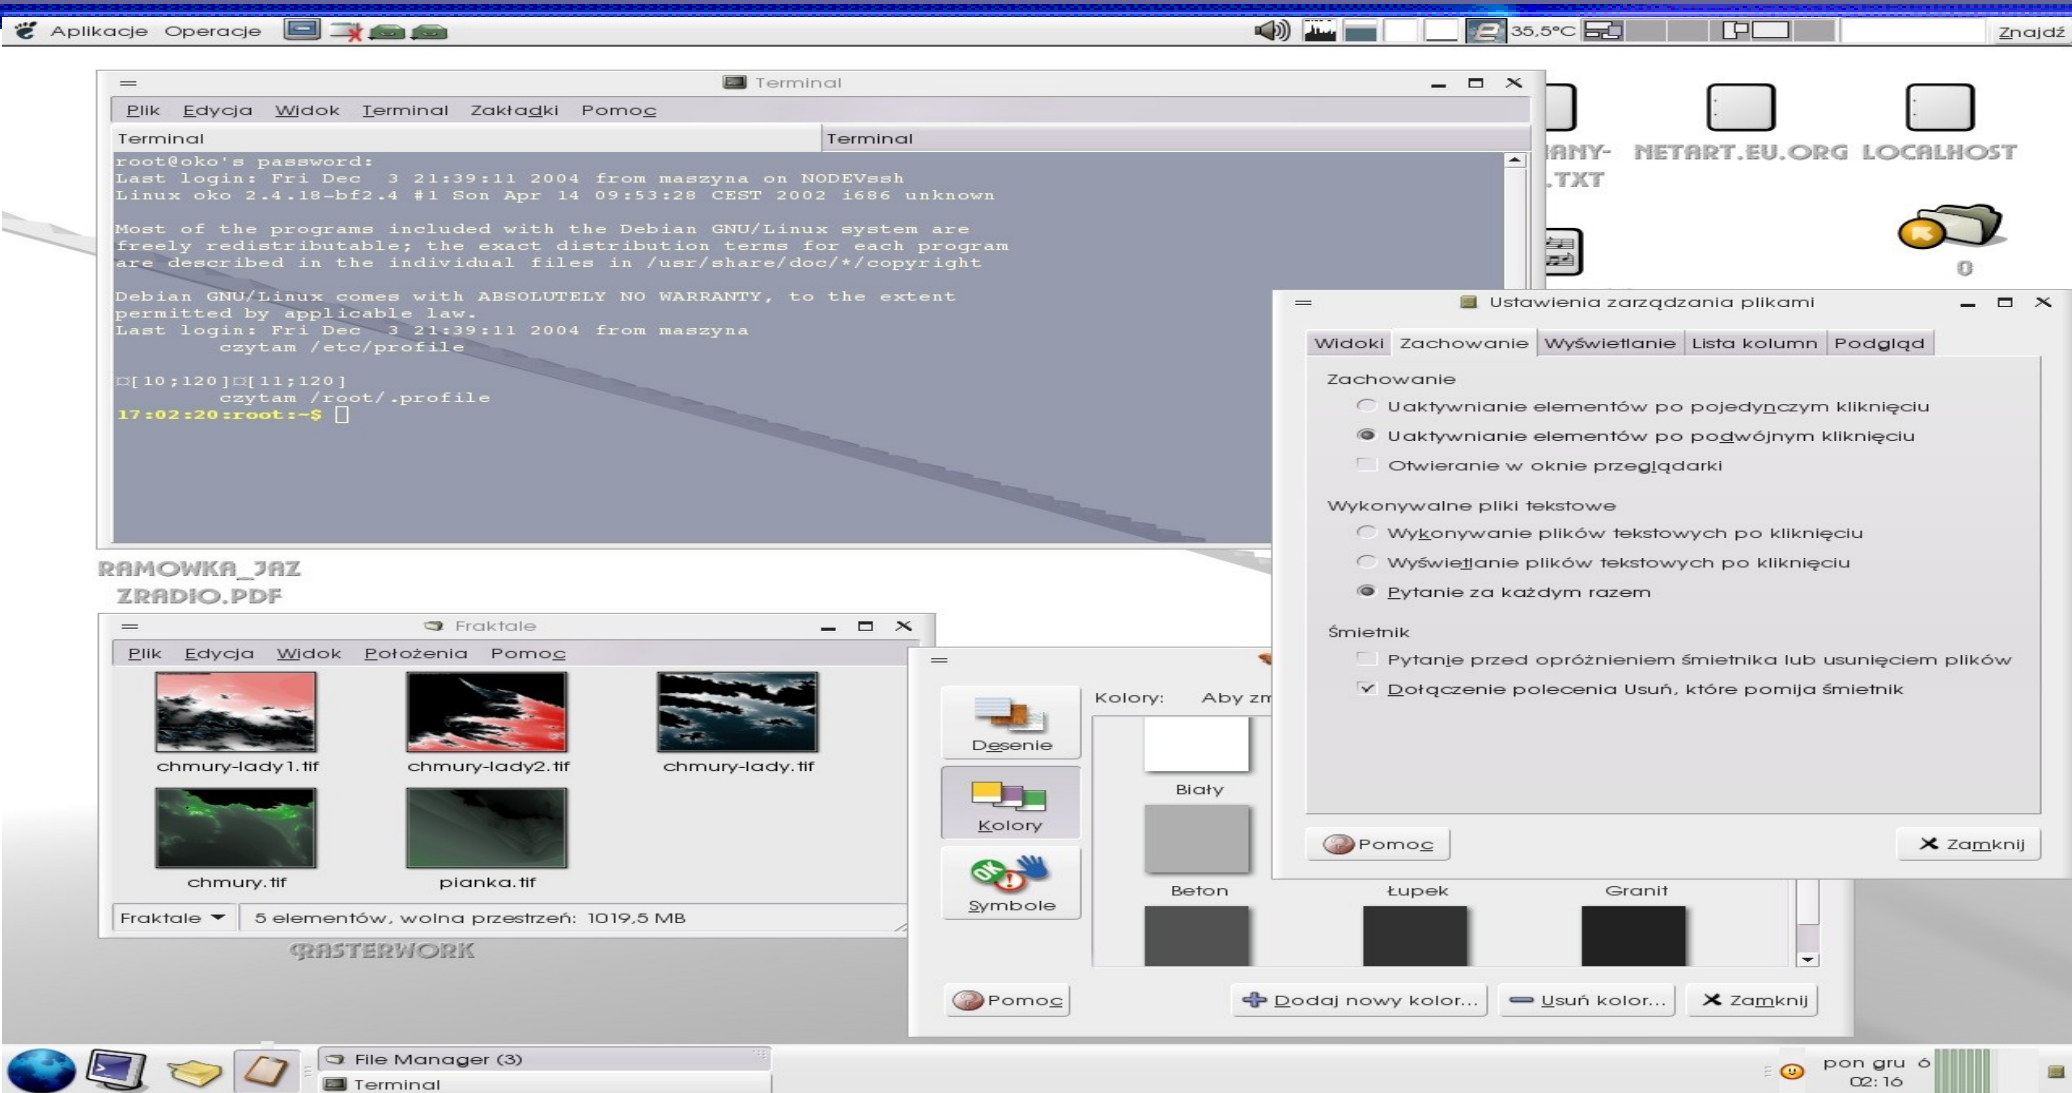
Aplikacje Operacje 35,5°C Znajdź

Terminal

Plik Edycja Widok Terminal Zakładki Pomoc

Terminal Terminal

root@oko's password:
Last login: Fri Dec 3 21:39:11 2004 from maszyna on NODEVssh
Linux oko 2.4.18-bf2.4 #1 Son Apr 14 09:53:28 CEST 2002 i686 unknown

Most of the programs included with the Debian GNU/Linux system are freely redistributable; the exact distribution terms for each program are described in the individual files in /usr/share/doc/*/copyright

Debian GNU/Linux comes with ABSOLUTELY NO WARRANTY, to the extent permitted by applicable law.
Last login: Fri Dec 3 21:39:11 2004 from maszyna
czytam /etc/profile

[10;120][11;120]
czytam /root/.profile
17:02:20:root:~$

ANY-.TXT NETART.EU.ORG LOCALHOST

0

Ustawienia zarządzania plikami

Widoki Zachowanie Wyświetlanie Lista kolumn Podgląd

Zachowanie
Uaktywnianie elementów po pojedynczym kliknięciu
Uaktywnianie elementów po podwójnym kliknięciu
Otwieranie w oknie przeglądarki

Wykonywalne pliki tekstowe
Wykonywanie plików tekstowych po kliknięciu
Wyświetlanie plików tekstowych po kliknięciu
Pytanie za każdym razem

Śmietnik
Pytanie przed opróżnieniem śmietnika lub usunięciem plików
Dołączenie polecenia Usuń, które pomija śmietnik

Pomoc Zamknij

RAMOWKA_JAZ ZRADIO.PDF

Fraktale

Plik Edycja Widok Położenia Pomoc

chmury-lady1.tif chmury-lady2.tif chmury-lady.tif
chmury.tif pianka.tif

Fraktale 5 elementów, wolna przestrzeń: 1019,5 MB

RASTERWORK

Desenie Kolory Symbole

Kolory: Aby zm

Biały Beton Łupek Granit

Pomoc Dodaj nowy kolor... Usuń kolor... Zamknij

File Manager (3)
Terminal

pon gru 6
02:16